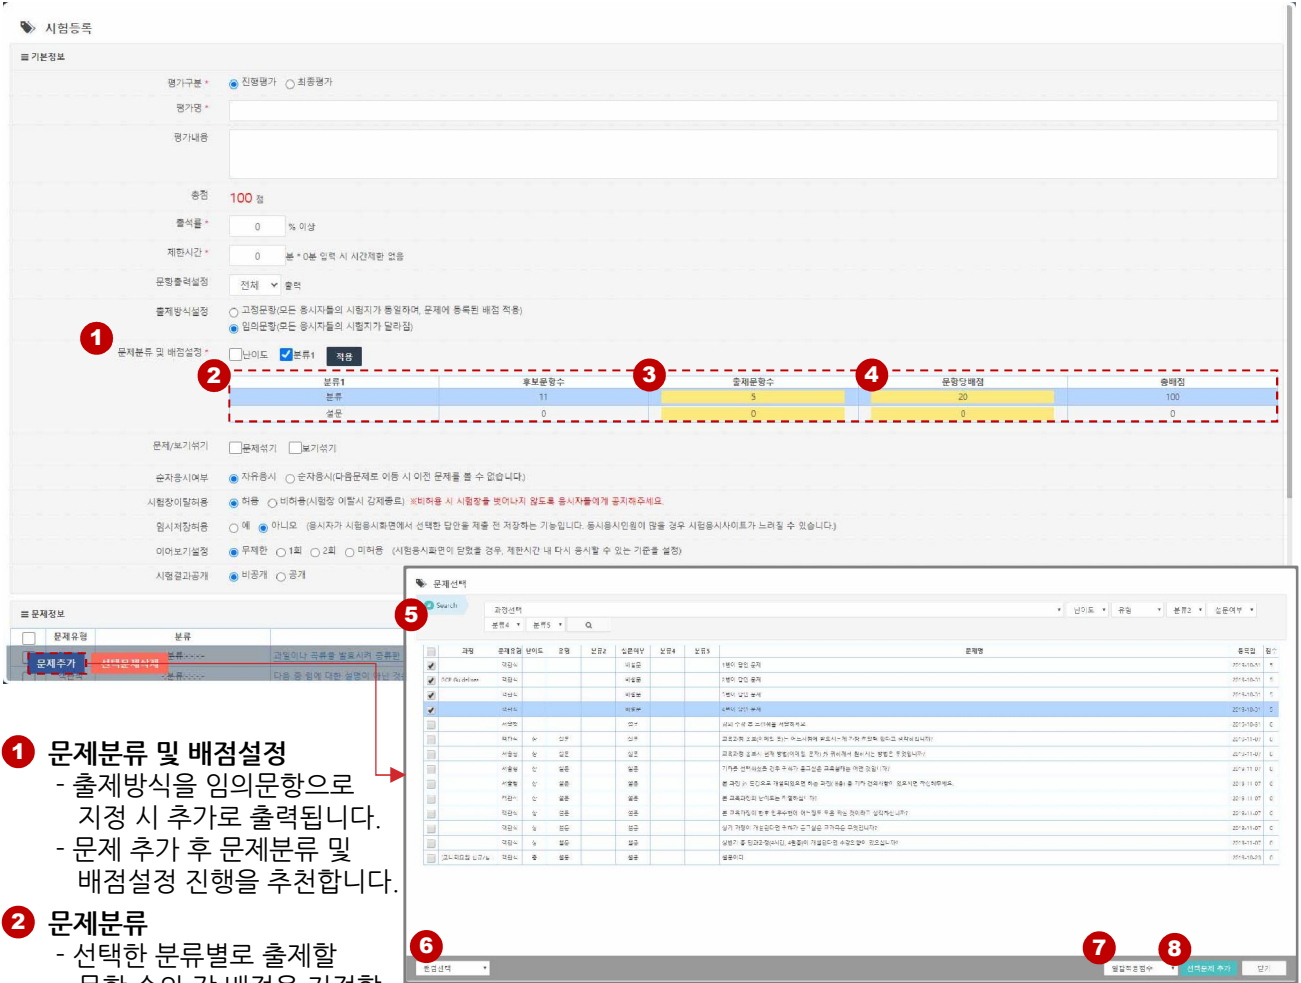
시험등록

기본정보

평가구분 * 진행평가 최종평가

평가명 *

평가내용

총점 100 점

출석률 * 0 % 이상

제한시간 * 0 분 * 0분 입력 시 시간제한 없음

문항출력설정 전체 출력

출제방식설정 고정문항(모든 응시자들의 시험지가 동일하며, 문제에 등록된 배점 적용)
임의문항(모든 응시자들의 시험지가 달라짐)

1

문제분류 및 배점설정 * 난이도 분류1 적용

2 3 4

| 분류1 | 후보문항수 | 출제문항수 | 문항당배점 | 총배점 |
|---|---|---|---|---|
| 분류 | 11 | 5 | 20 | 100 |
| 설문 | 0 | 0 | 0 | 0 |

문제/보기섞기 문제섞기 보기섞기

순차응시여부 자유응시 순차응시(다음문제로 이동 시 이전 문제를 볼 수 없습니다)

시험장이탈허용 허용 비허용(시험장 이탈시 강제종료) ※비허용 시 시험장을 벗어나지 않도록 응시자들에게 공지하세요

임시저장허용 예 아니오 (응시자가 시험응시화면에서 선택한 답안을 제출 전 저장하는 기능입니다. 응시응시인원이 많을 경우 시험응시사이트가 느려질 수 있습니다)

이어보기설정 무제한 1회 2회 미허용 (시험응시화면이 닫혔을 경우, 제한시간 내 다시 응시할 수 있는 기준을 설정)

시험결과공개 비공개 공개

문제정보

문제유형 분류

문제추가 선택된 문제삭제

문제선택

5 Search 과정선택 난이도 유형 분류2 설문여부 분류4 분류5

| | 과정 | 문제유형 | 난이도 | 유형 | 분류2 | 설문여부 | 분류4 | 분류5 | 문제명 | 등록일 | 점수 |
|---|---|---|---|---|---|---|---|---|---|---|---|

6 7 8

선택문제 추가 닫기

1 문제분류 및 배점설정
- 출제방식을 임의문항으로 지정 시 추가로 출력됩니다.
- 문제 추가 후 문제분류 및 배점설정 진행을 추천합니다.

2 문제분류
- 선택한 분류별로 출제할 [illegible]